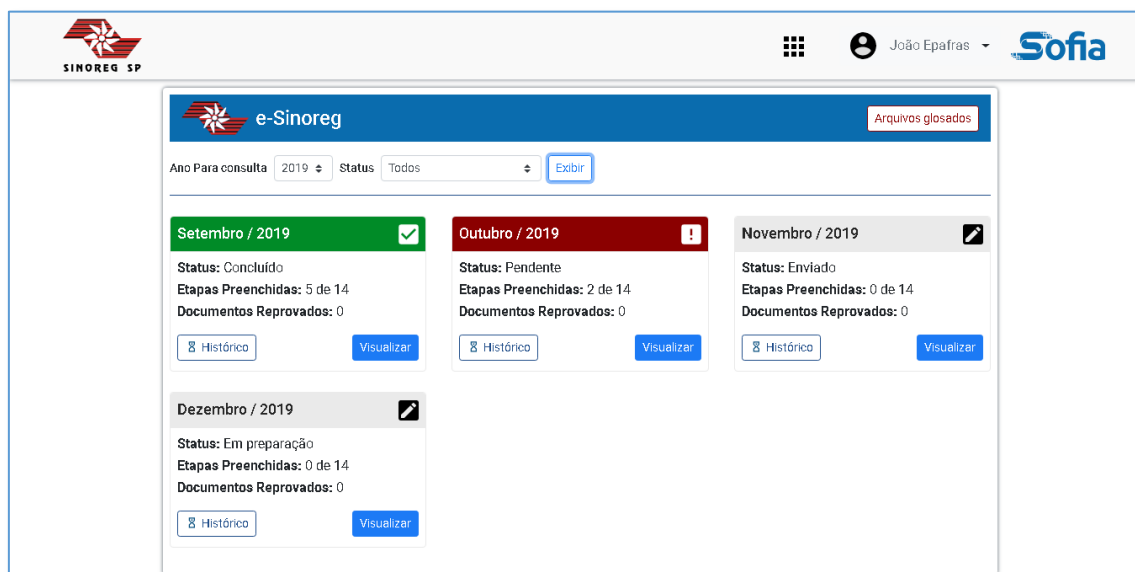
SINOREG SP

João Epafras

Sofia

e-Sinoreg

Arquivos glosados

Ano Para consulta 2019 Status Todos Exibir

Setembro / 2019

Status: Concluído
Etapas Preenchidas: 5 de 14
Documentos Reprovados: 0

Histórico Visualizar

Outubro / 2019

Status: Pendente
Etapas Preenchidas: 2 de 14
Documentos Reprovados: 0

Histórico Visualizar

Novembro / 2019

Status: Enviado
Etapas Preenchidas: 0 de 14
Documentos Reprovados: 0

Histórico Visualizar

Dezembro / 2019

Status: Em preparação
Etapas Preenchidas: 0 de 14
Documentos Reprovados: 0

Histórico Visualizar